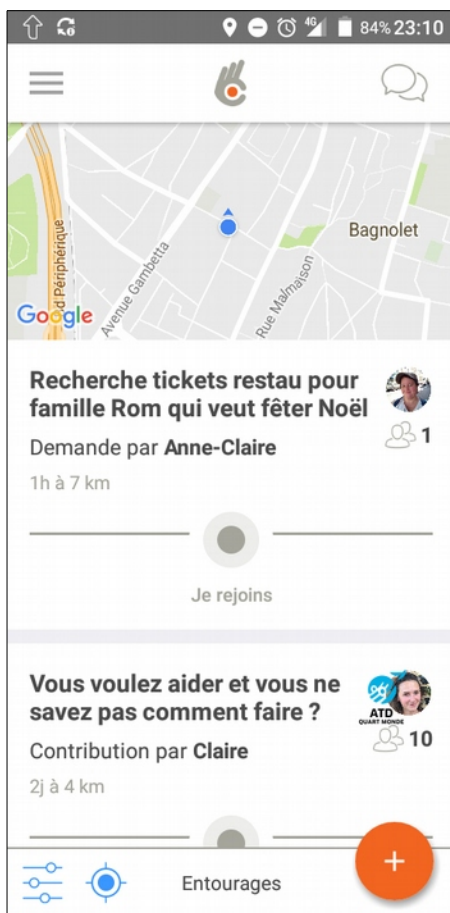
4G 84% 23:10

d Périphérique
Avenue Gambetta
Rue Malmaison
Bagnolet
Google

Recherche tickets restau pour famille Rom qui veut fêter Noël
Demande par Anne-Claire
1h à 7 km
1
Je rejoins

Vous voulez aider et vous ne savez pas comment faire ?
Contribution par Claire
2j à 4 km
ATD QUART MONDE
10

Entourages
+